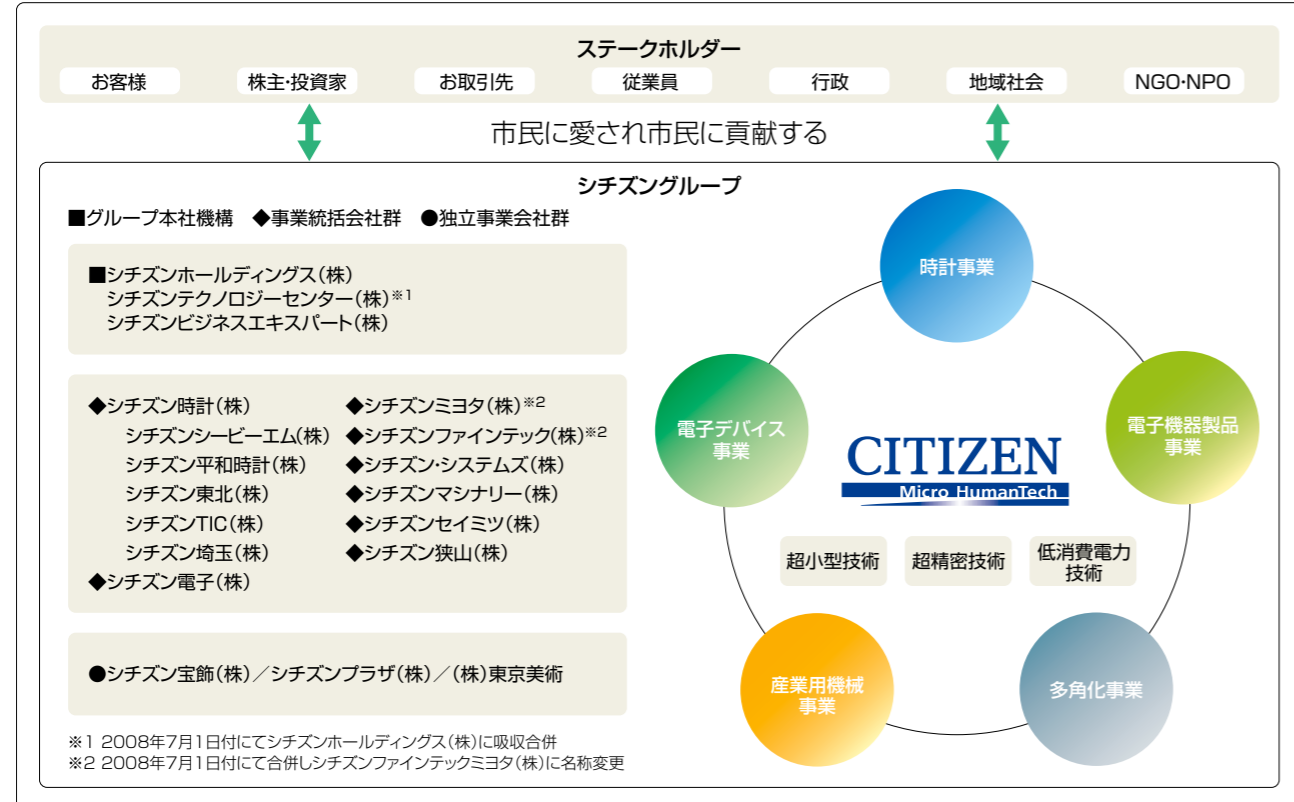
ステークホルダー

お客様　株主・投資家　お取引先　従業員　行政　地域社会　NGO・NPO

市民に愛され市民に貢献する

シチズングループ

■グループ本社機構　◆事業統括会社群　●独立事業会社群

■シチズンホールディングス(株)
シチズンテクノロジーセンター(株)※1
シチズンビジネスエキスパート(株)

◆シチズン時計(株)
シチズンシービーエム(株)
シチズン平和時計(株)
シチズン東北(株)
シチズンTIC(株)
シチズン埼玉(株)
◆シチズン電子(株)

◆シチズンミヨタ(株)※2
◆シチズンファインテック(株)※2
◆シチズン・システムズ(株)
◆シチズンマシナリー(株)
◆シチズンセイミツ(株)
◆シチズン狭山(株)

●シチズン宝飾(株)／シチズンプラザ(株)／(株)東京美術

※1 2008年7月1日付にてシチズンホールディングス(株)に吸収合併
※2 2008年7月1日付にて合併しシチズンファインテックミヨタ(株)に名称変更

時計事業

電子機器製品事業

多角化事業

産業用機械事業

電子デバイス事業

CITIZEN
Micro HumanTech

超小型技術　超精密技術　低消費電力技術